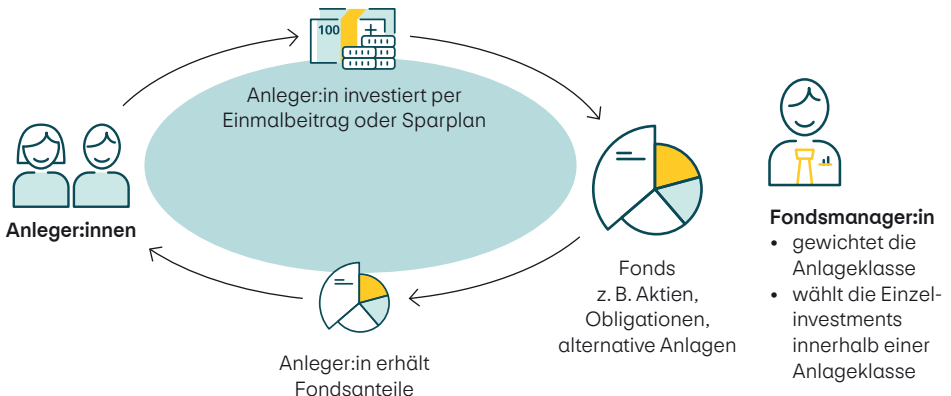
100

Anleger:in investiert per Einmalbeitrag oder Sparplan

Anleger:innen

Fonds
z. B. Aktien, Obligationen, alternative Anlagen

Anleger:in erhält Fondsanteile

Fondsmanager:in
• gewichtet die Anlageklasse
• wählt die Einzelinvestments innerhalb einer Anlageklasse